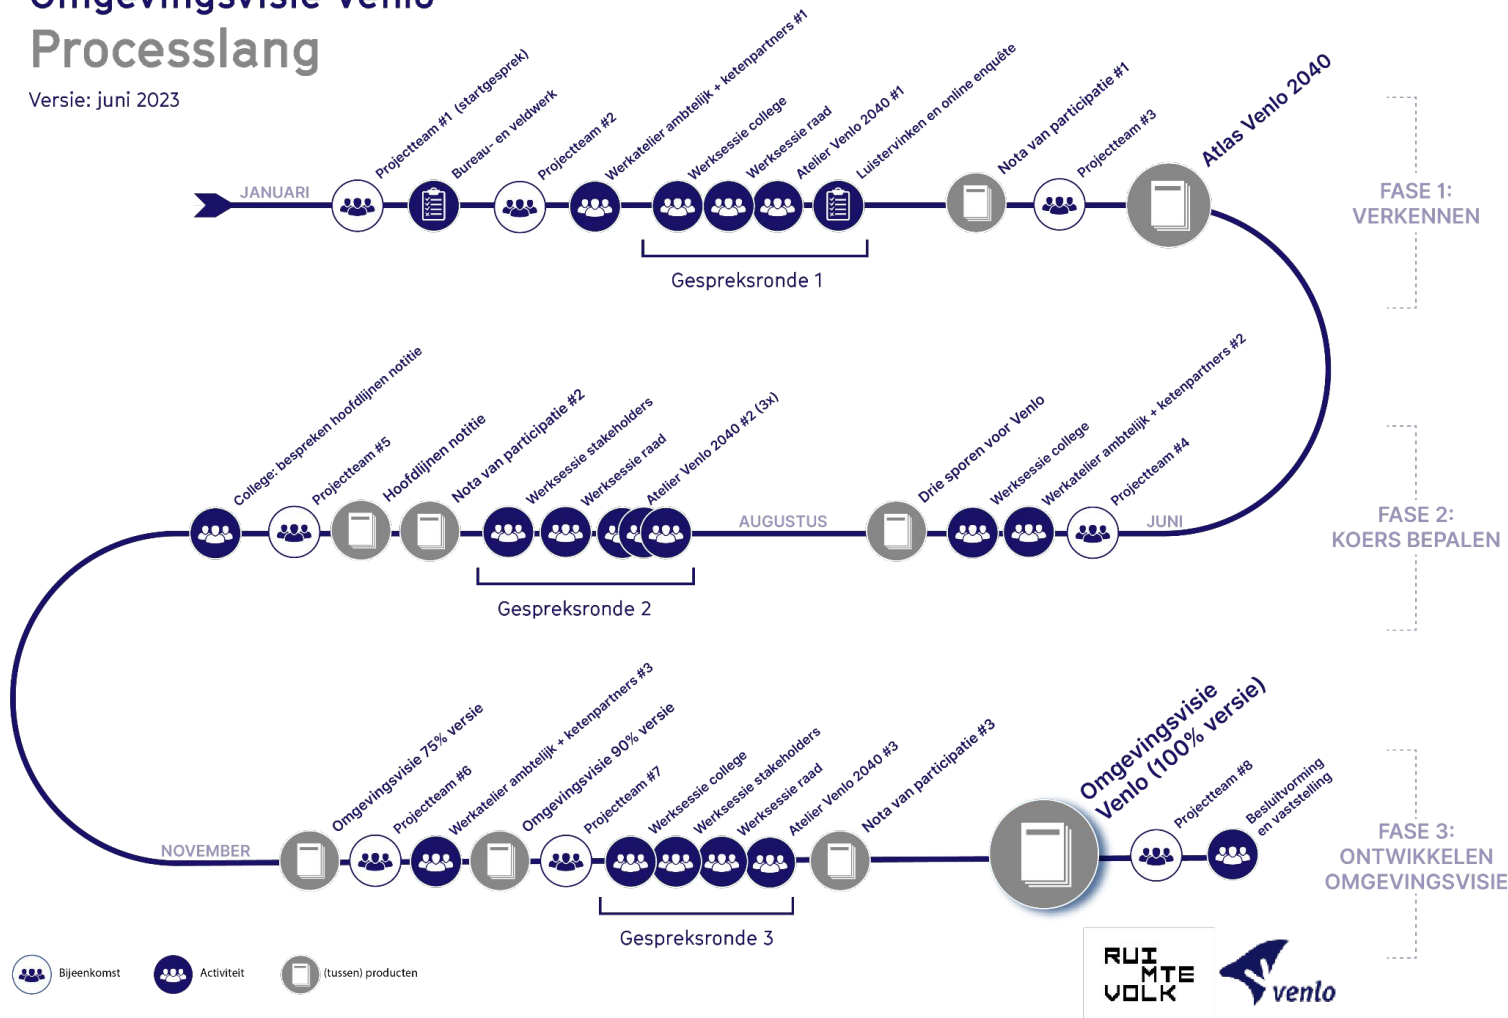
Omgevingsvisie Venlo
Processlang
Versie: juni 2023

JANUARI
Projectteam #1 (startgesprek)
Bureau- en veldwerk
Projectteam #2
Werkatelier ambtelijk + ketenpartners #1
Werksessie college
Werksessie raad
Atelier Venlo 2040 #1
Luistervinken en online enquête
Nota van participatie #1
Projectteam #3
Atlas Venlo 2040
Gespreksronde 1

FASE 1:
VERKENNEN

JUNI
Projectteam #4
Werkatelier ambtelijk + ketenpartners #2
Werksessie college
Drie sporen voor Venlo
AUGUSTUS
Atelier Venlo 2040 #2 (3x)
Werksessie raad
Werksessie stakeholders
Nota van participatie #2
Hoofdlijnen notitie
Projectteam #5
College: bespreken hoofdlijnen notitie
Gespreksronde 2

FASE 2:
KOERS BEPALEN

NOVEMBER
Omgevingsvisie 75% versie
Projectteam #6
Werkatelier ambtelijk + ketenpartners #3
Omgevingsvisie 90% versie
Projectteam #7
Werksessie college
Werksessie stakeholders
Werksessie raad
Atelier Venlo 2040 #3
Nota van participatie #3
Omgevingsvisie Venlo (100% versie)
Projectteam #8
Besluitvorming en vaststelling
Gespreksronde 3

FASE 3:
ONTWIKKELEN
OMGEVINGSVISIE

Bijeenkomst
Activiteit
(tussen) producten

RUI MTE VOLK
venlo